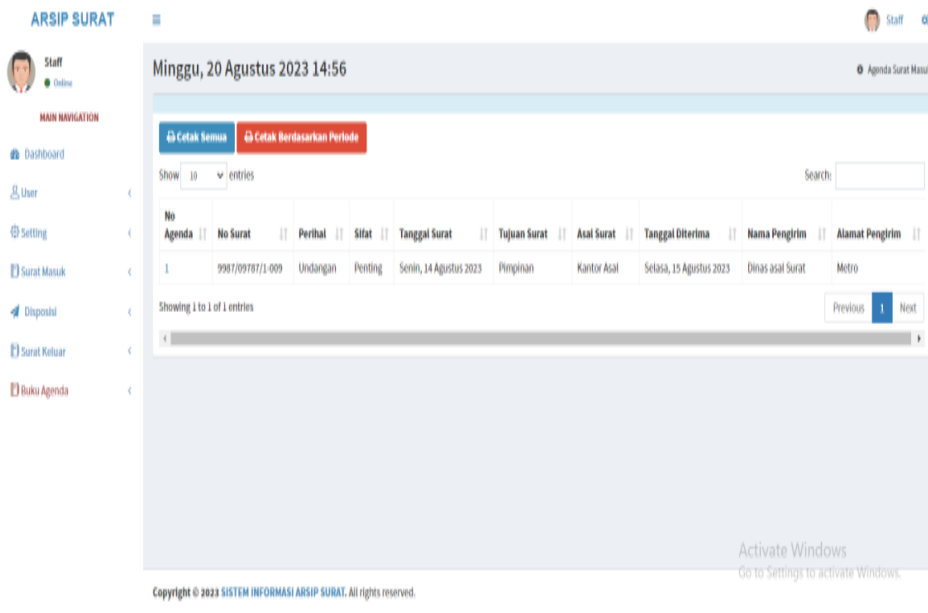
ARSIP SURAT

Staff

Staff
Online

MAIN NAVIGATION

Dashboard
User
Setting
Surat Masuk
Disposisi
Surat Keluar
Buku Agenda

Minggu, 20 Agustus 2023 14:56

Agenda Surat Masu

Cetak Semua
Cetak Berdasarkan Periode

Show 10 entries

Search:

| No Agenda | No Surat | Perihal | Sifat | Tanggal Surat | Tujuan Surat | Asal Surat | Tanggal Diterima | Nama Pengirim | Alamat Pengirim |
|---|---|---|---|---|---|---|---|---|---|
| 1 | 9987/09787/1-009 | Undangan | Penting | Senin, 14 Agustus 2023 | Pimpinan | Kantor Asal | Selasa, 15 Agustus 2023 | Dinas asal Surat | Metro |

Showing 1 to 1 of 1 entries

Previous 1 Next

Activate Windows
Go to Settings to activate Windows.

Copyright © 2023 SISTEM INFORMASI ARSIP SURAT. All rights reserved.